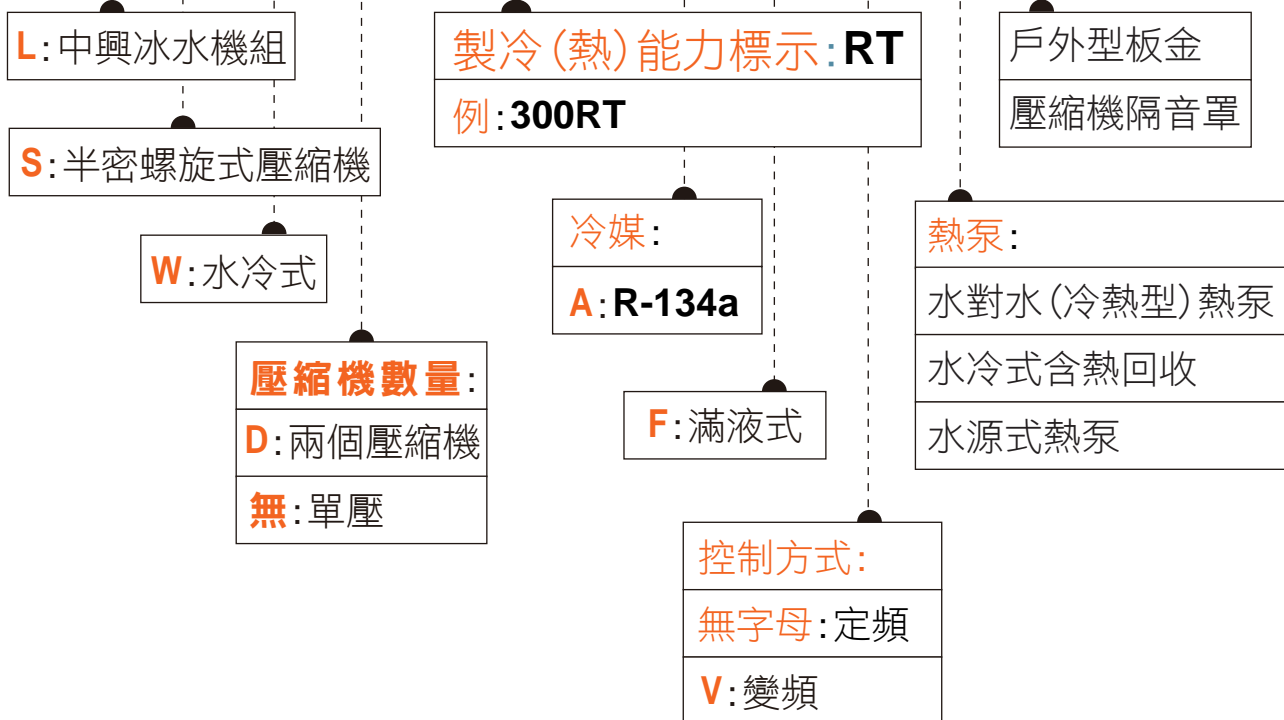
L:中興冰水機組

S:半密螺旋式壓縮機

W:水冷式

壓縮機數量:
D:兩個壓縮機
無:單壓

製冷(熱)能力標示:RT
例:300RT

冷媒:
A:R-134a

F:滿液式

控制方式:
無字母:定頻
V:變頻

戶外型板金
壓縮機隔音罩

熱泵:
水對水(冷熱型)熱泵
水冷式含熱回收
水源式熱泵